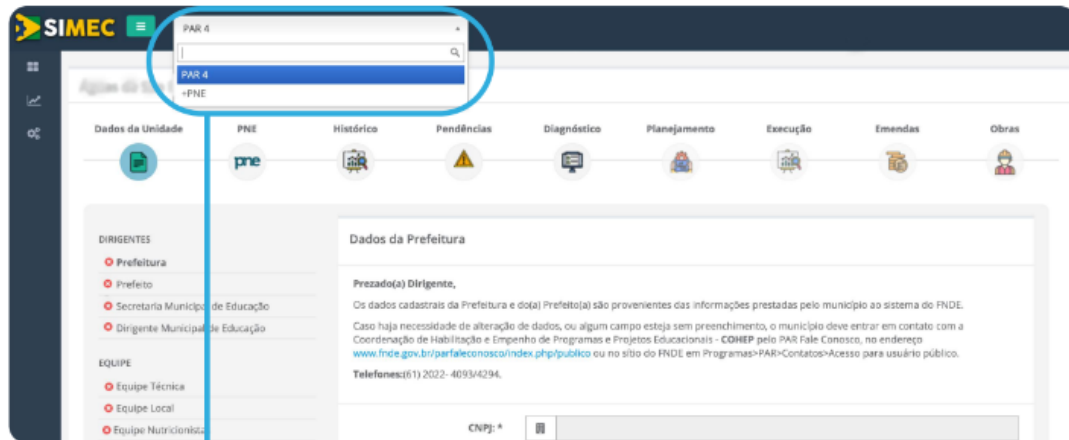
SIMEC

PAR 4

PAR 4
+PNE

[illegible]

Dados da Unidade PNE Histórico Pendências Diagnóstico Planejamento Execução Emendas Obras

pne

DIRIGENTES
Prefeitura
Prefeito
Secretaria Municipal de Educação
Dirigente Municipal de Educação

EQUIPE
Equipe Técnica
Equipe Local
Equipe Nutricionista

Dados da Prefeitura

Prezado(a) Dirigente,

Os dados cadastrais da Prefeitura e do(a) Prefeito(a) são provenientes das informações prestadas pelo município ao sistema do FNDE.

Caso haja necessidade de alteração de dados, ou algum campo esteja sem preenchimento, o município deve entrar em contato com a Coordenação de Habilitação e Empenho de Programas e Projetos Educacionais - COHEP pelo PAR Fale Conosco, no endereço www.fnde.gov.br/parfaleconosco/index.php/publico ou no sítio do FNDE em Programas>PAR>Contatos>Acesso para usuário público.

Telefones:(61) 2022- 4093/4294.

CNPJ: *